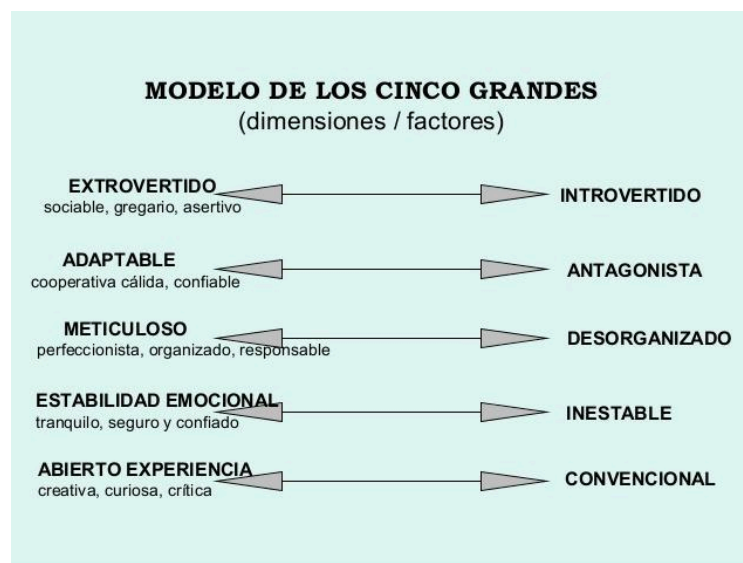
MODELO DE LOS CINCO GRANDES
(dimensiones / factores)

EXTROVERTIDO
sociable, gregario, asertivo

INTROVERTIDO

ADAPTABLE
cooperativa cálida, confiable

ANTAGONISTA

METICULOSO
perfeccionista, organizado, responsable

DESORGANIZADO

ESTABILIDAD EMOCIONAL
tranquilo, seguro y confiado

INESTABLE

ABIERTO EXPERIENCIA
creativa, curiosa, crítica

CONVENCIONAL